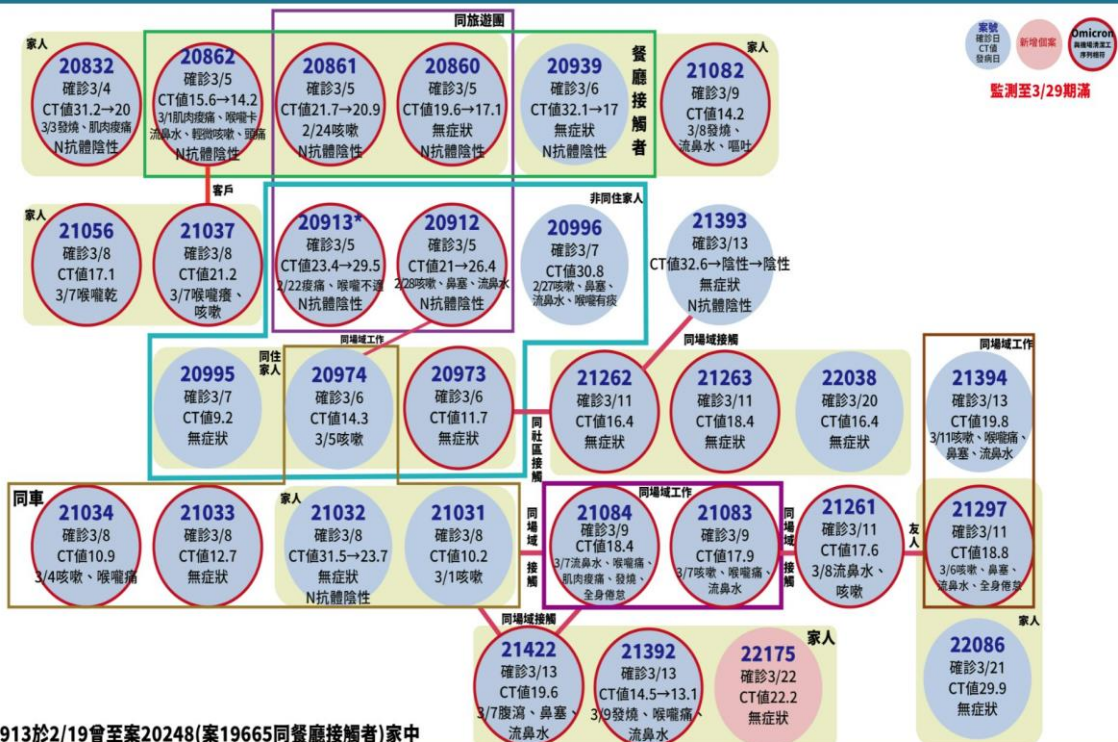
同旅遊團

家人

20832
確診3/4
CT值31.2→20
3/3發燒、肌肉痠痛
N抗體陰性

20862
確診3/5
CT值15.6→14.2
3/1肌肉痠痛、喉嚨卡
流鼻水、輕微咳嗽、頭痛
N抗體陰性

20861
確診3/5
CT值21.7→20.9
2/24咳嗽
N抗體陰性

20860
確診3/5
CT值19.6→17.1
無症狀
N抗體陰性

20939
確診3/6
CT值32.1→17
無症狀
N抗體陰性

餐廳接觸者

家人

21082
確診3/9
CT值14.2
3/8發燒、
流鼻水、嘔吐

案號
確診日
CT值
發病日

新增個案

Omicron
與機場清潔工序列相符

監測至3/29期滿

客戶

家人

21056
確診3/8
CT值17.1
3/7喉嚨乾

21037
確診3/8
CT值21.2
3/7喉嚨癢、
咳嗽

20913*
確診3/5
CT值23.4→29.5
2/22痠痛、喉嚨不適
N抗體陰性

20912
確診3/5
CT值21→26.4
2/28咳嗽、鼻塞、流鼻水
N抗體陰性

非同住家人

20996
確診3/7
CT值30.8
2/27咳嗽、鼻塞、
流鼻水、喉嚨有痰

21393
確診3/13
CT值32.6→陰性→陰性
無症狀
N抗體陰性

同場域工作

同住家人

20995
確診3/7
CT值9.2
無症狀

20974
確診3/6
CT值14.3
3/5咳嗽

20973
確診3/6
CT值11.7
無症狀

同社區接觸

同場域接觸

21262
確診3/11
CT值16.4
無症狀

21263
確診3/11
CT值18.4
無症狀

22038
確診3/20
CT值16.4
無症狀

同場域工作

21394
確診3/13
CT值19.8
3/11咳嗽、喉嚨痛、
鼻塞、流鼻水

同車

21034
確診3/8
CT值10.9
3/4咳嗽、喉嚨痛

21033
確診3/8
CT值12.7
無症狀

家人

21032
確診3/8
CT值31.5→23.7
無症狀
N抗體陰性

21031
確診3/8
CT值10.2
3/1咳嗽

同場域接觸

同場域工作

21084
確診3/9
CT值18.4
3/7流鼻水、喉嚨痛、
肌肉痠痛、發燒、
全身倦怠

21083
確診3/9
CT值17.9
3/7咳嗽、喉嚨痛、
流鼻水

同場域接觸

21261
確診3/11
CT值17.6
3/8流鼻水、
咳嗽

友人

21297
確診3/11
CT值18.8
3/6咳嗽、鼻塞、
流鼻水、全身倦怠

同場域接觸

家人

21422
確診3/13
CT值19.6
3/7腹瀉、鼻塞、
流鼻水

21392
確診3/13
CT值14.5→13.1
3/9發燒、喉嚨痛、
流鼻水

22175
確診3/22
CT值22.2
無症狀

家人

22086
確診3/21
CT值29.9
無症狀

913於2/19曾至案20248(案19665同餐廳接觸者)家中